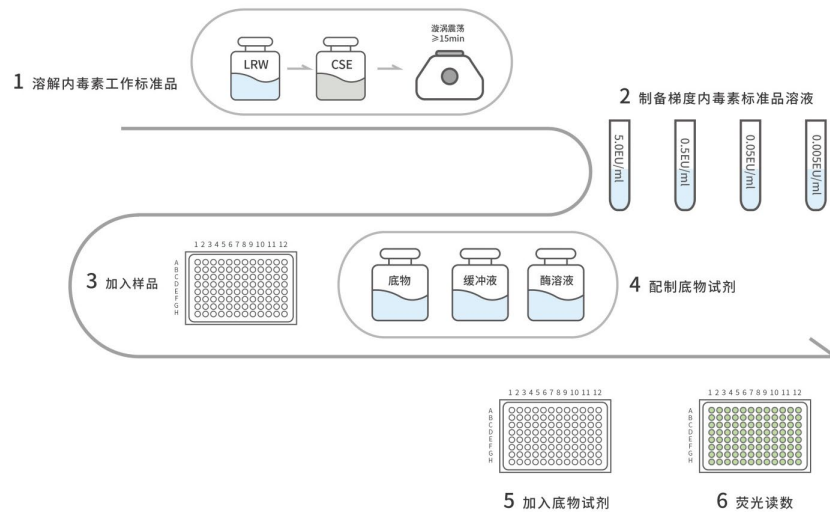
1 溶解内毒素工作标准品

LRW

CSE

漩涡震荡
≥15min

2 制备梯度内毒素标准品溶液

5.0EU/ml

0.5EU/ml

0.05EU/ml

0.005EU/ml

3 加入样品

1 2 3 4 5 6 7 8 9 10 11 12
A B C D E F G H

底物

缓冲液

酶溶液

4 配制底物试剂

1 2 3 4 5 6 7 8 9 10 11 12
A B C D E F G H

1 2 3 4 5 6 7 8 9 10 11 12
A B C D E F G H

5 加入底物试剂

6 荧光读数